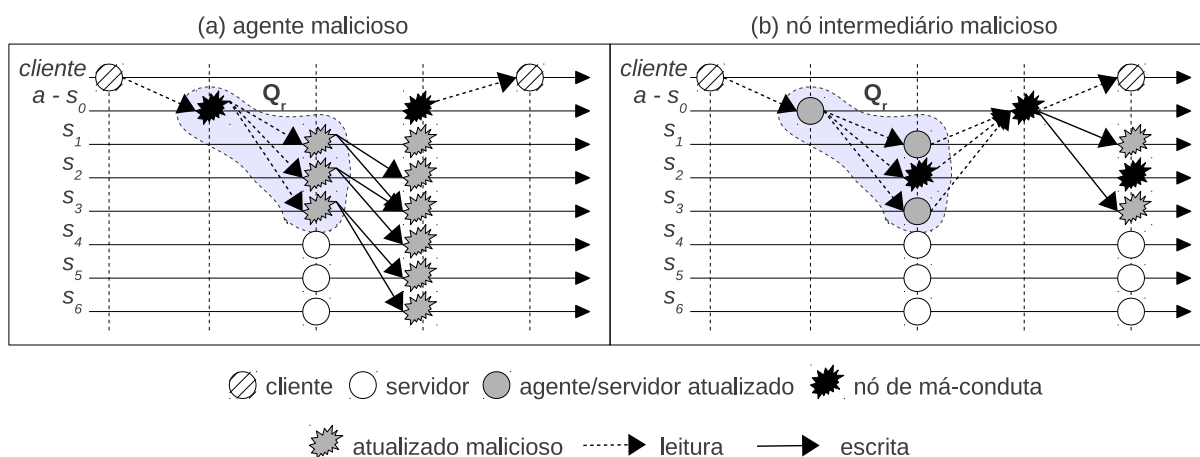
(a) agente malicioso

cliente
a - $s_0$
$Q_r$
$s_1$
$s_2$
$s_3$
$s_4$
$s_5$
$s_6$

(b) nó intermediário malicioso

cliente
a - $s_0$
$Q_r$
$s_1$
$s_2$
$s_3$
$s_4$
$s_5$
$s_6$

cliente servidor agente/servidor atualizado nó de má-conduta

atualizado malicioso leitura escrita